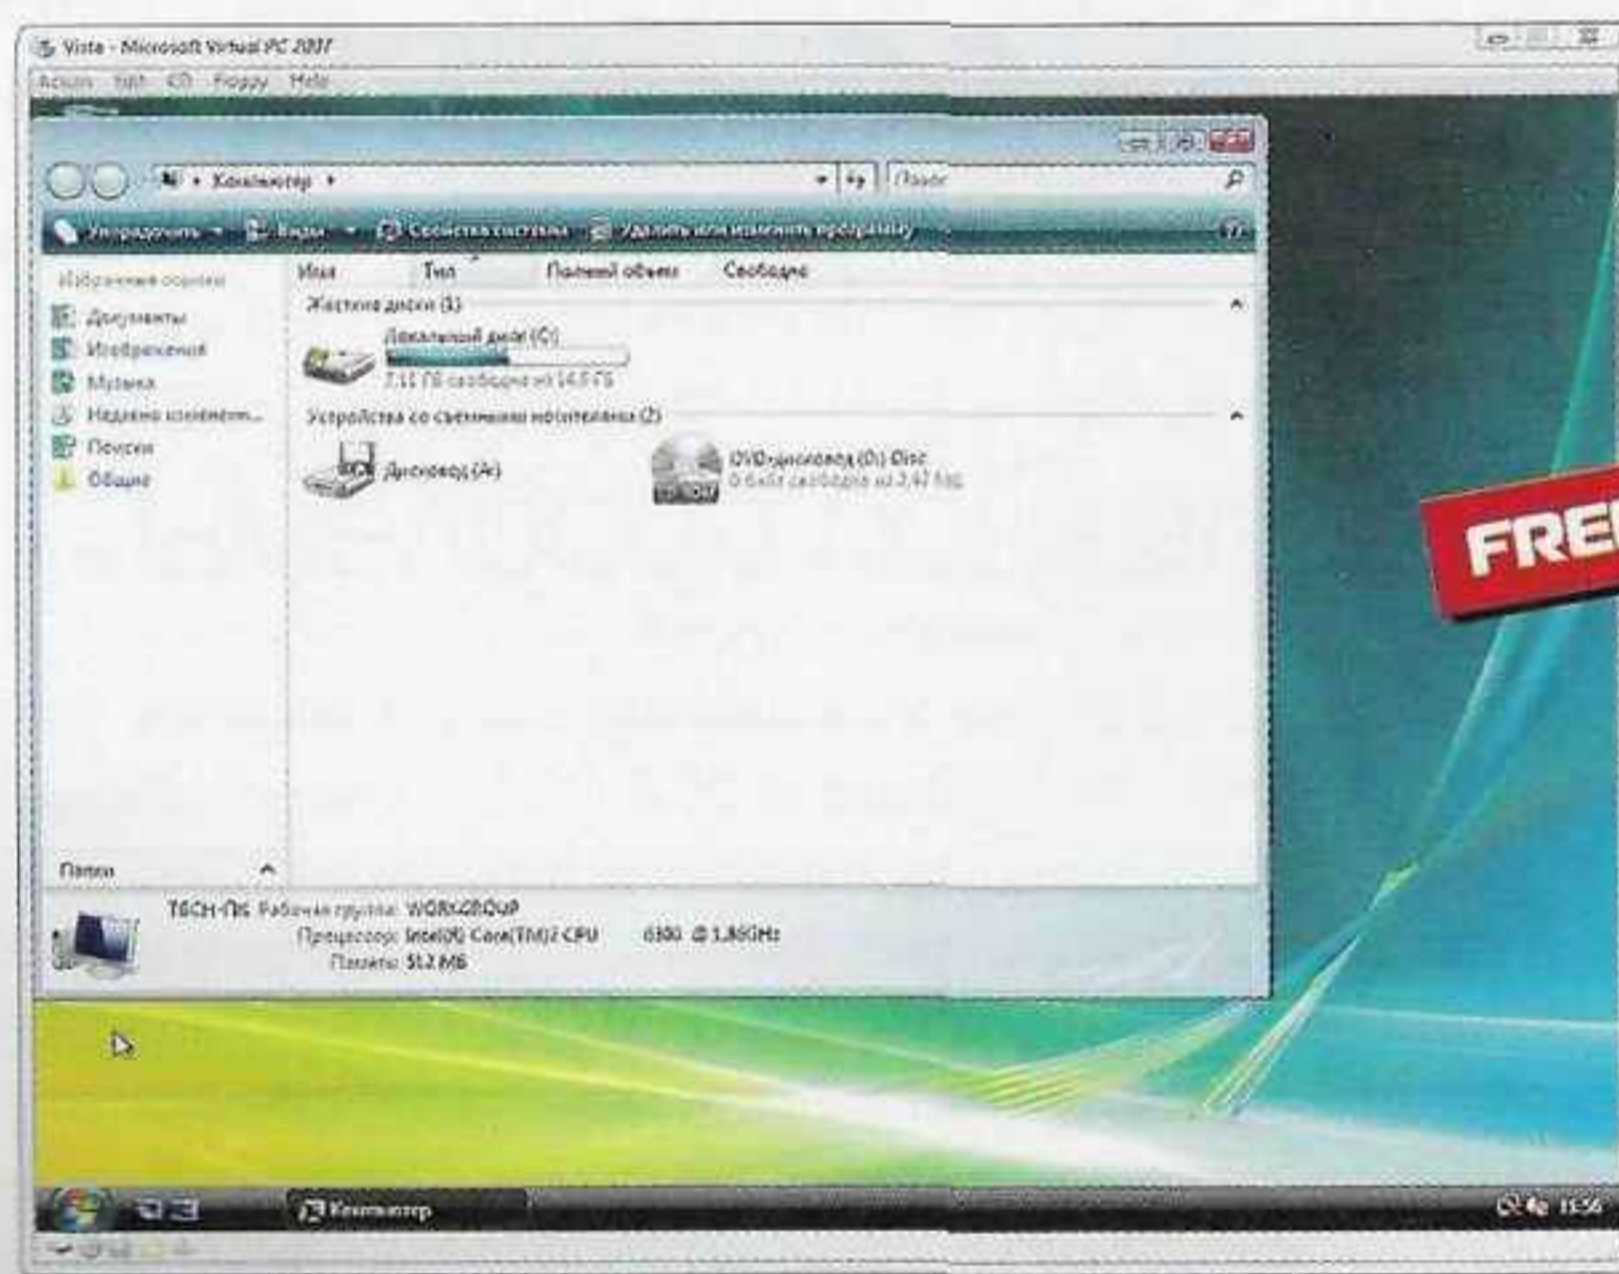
Vista - Microsoft Virtual PC 2007
Action Edit CD Floppy Help

Компьютер
Поиск
Упорядочить Виды Свойства системы Удалить или изменить программу

Избранные ссылки
Документы
Изображения
Музыка
Недавно изменен...
Поиски
Общие

Имя Тип Полный объем Свободно
Жесткие диски (1)
Локальный диск (C:)
7,11 ГБ свободно из 14,6 ГБ
Устройства со съемными носителями (2)
Дисковод (A:)
DVD-дисковод (D:) Disc
0 байт свободно из 2,47 ГБ

Папки

TECH-ПК Рабочая группа: WORKGROUP
Процессор: Intel(R) Core(TM)2 CPU 6300 @ 1.86GHz
Память: 512 МБ

FREE

Компьютер
15:56